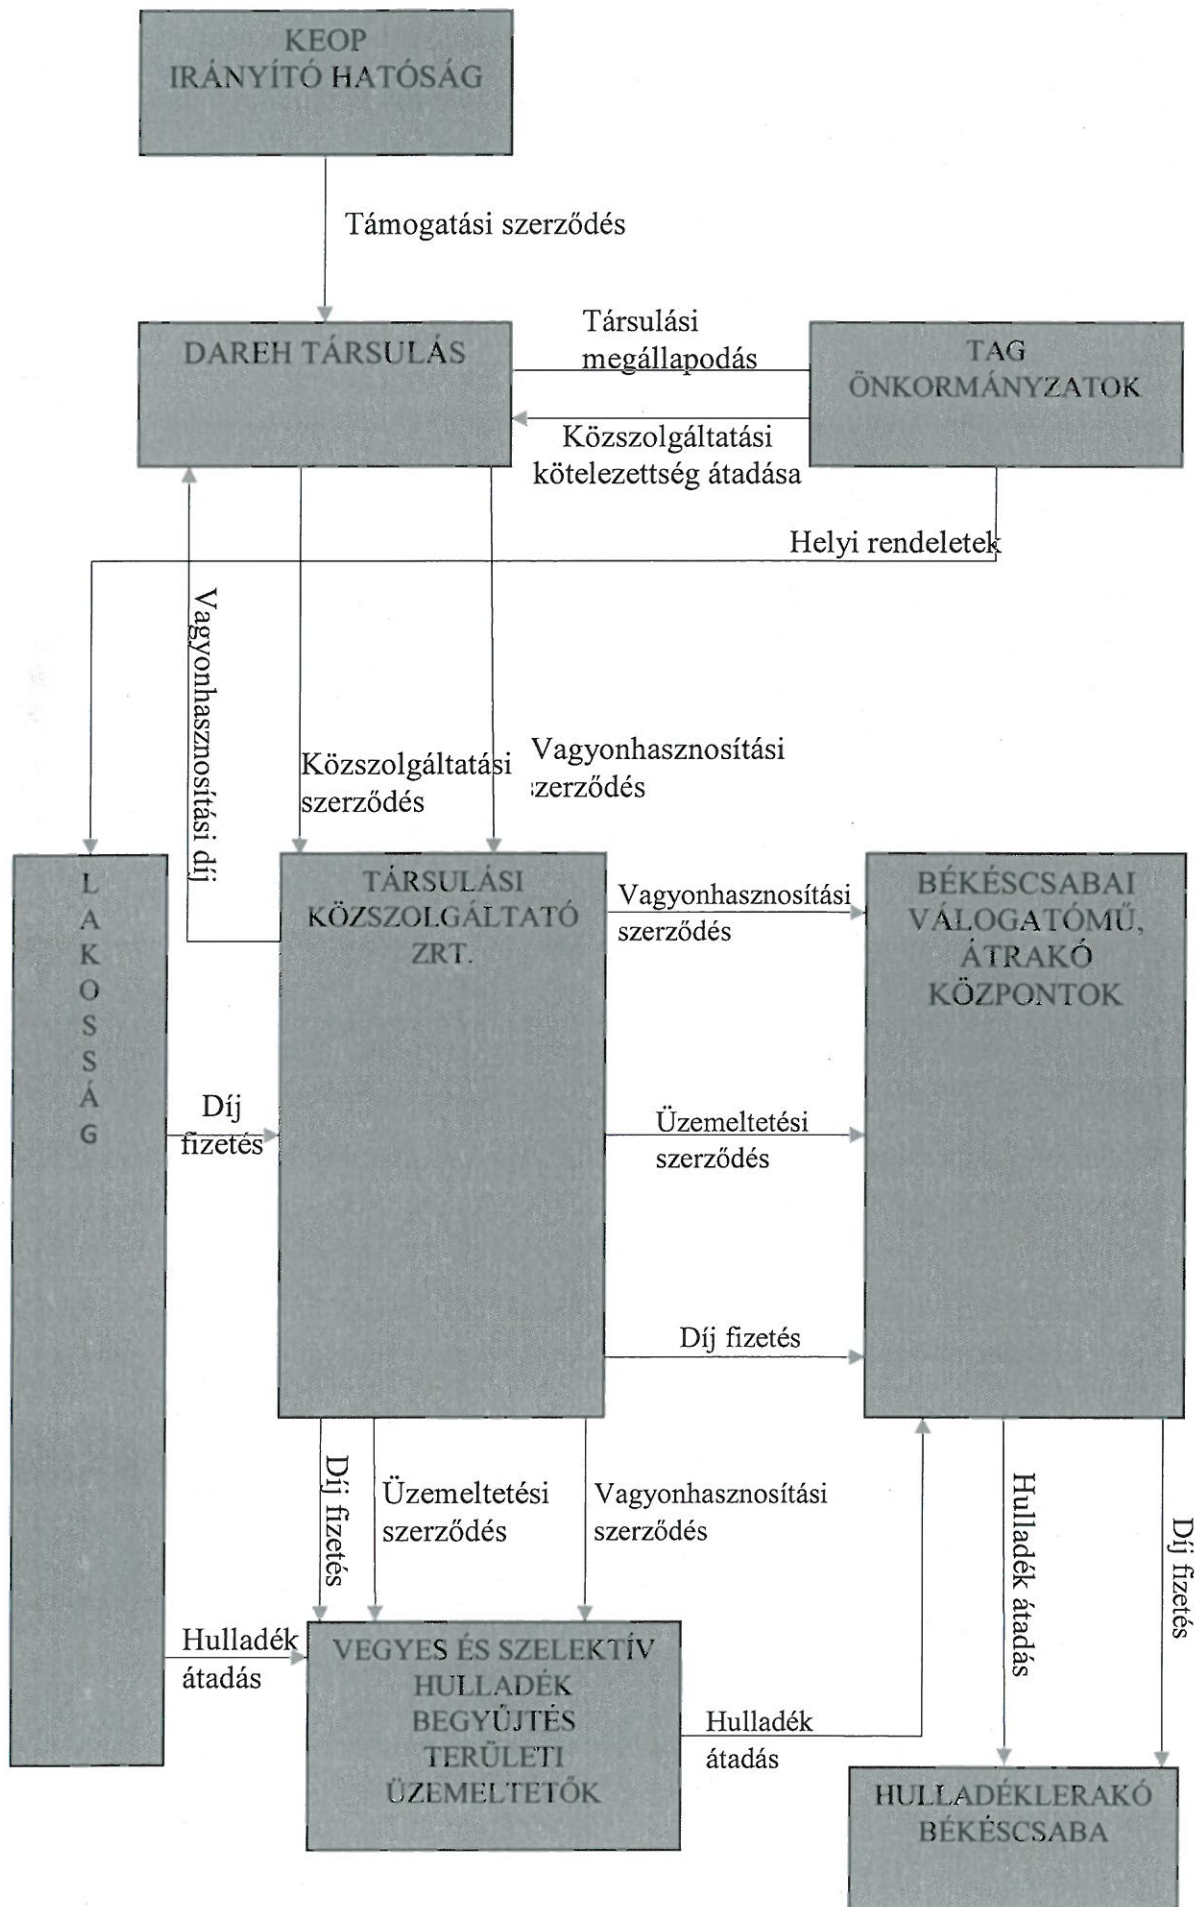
KEOP
IRÁNYÍTÓ HATÓSÁG

Támogatási szerződés

DAREH TÁRSULÁS

Társulási megállapodás

TAG ÖNKORMÁNYZATOK

Közszolgáltatási kötelezettség átadása

Helyi rendeletek

Vagyonhasznosítási díj

Közszolgáltatási szerződés

Vagyonhasznosítási szerződés

L
A
K
O
S
S
Á
G

TÁRSULÁSI KÖZSZOLGÁLTATÓ ZRT.

Vagyonhasznosítási szerződés

BÉKÉSCSABAI VÁLOGATÓMŰ, ÁTRAKÓ KÖZPONTOK

Díj fizetés

Üzemeltetési szerződés

Díj fizetés

Díj fizetés

Üzemeltetési szerződés

Vagyonhasznosítási szerződés

Hulladék átadás

Díj fizetés

Hulladék átadás

VEGYES ÉS SZELEKTÍV HULLADÉK BEGYŰJTÉS TERÜLETI ÜZEMELTETŐK

Hulladék átadás

HULLADÉKLERAKÓ BÉKÉSCSABA